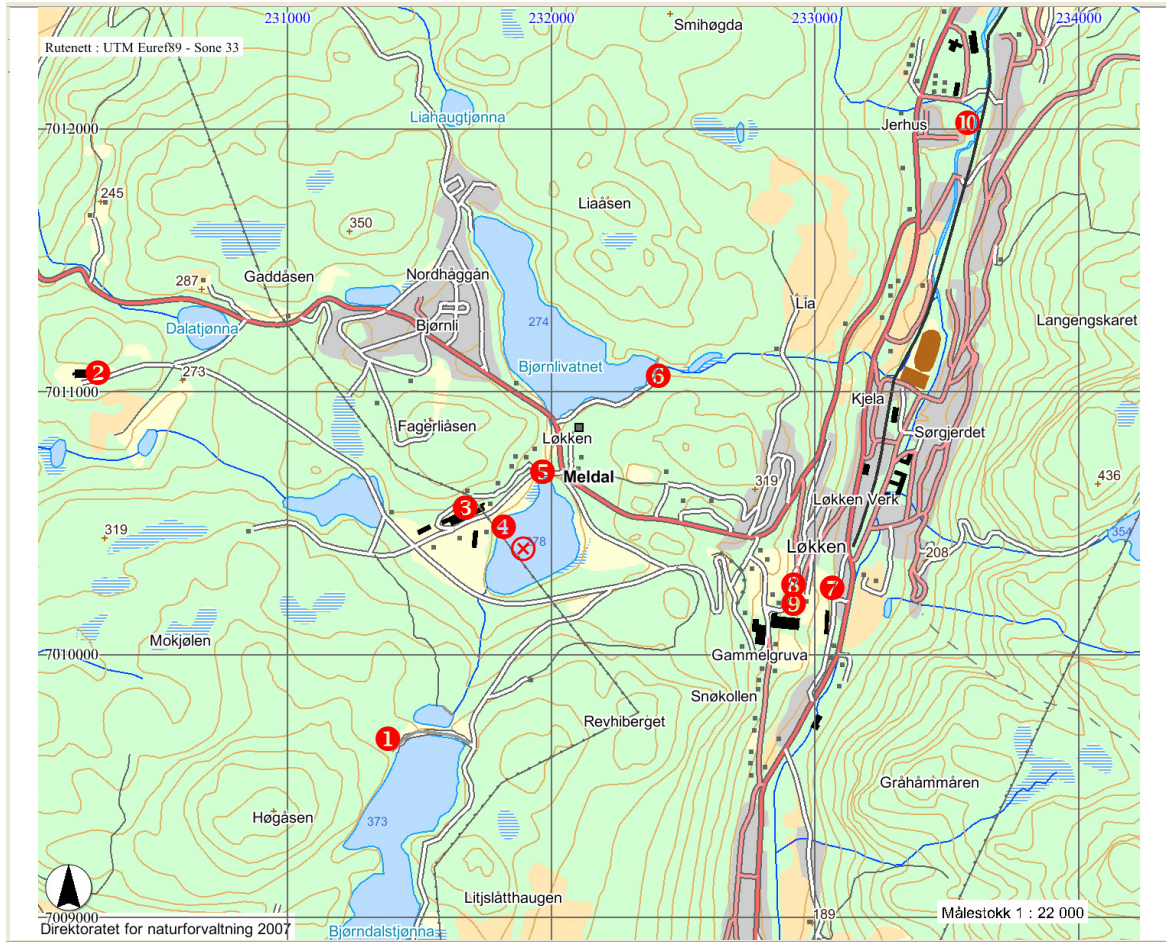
Rutenett : UTM Euref89 - Sone 33

231000
232000
233000
234000
Smihøgda
7012000
Liahaugtjønna
Jerhus
10
245
350
Liaåsen
287
Gaddåsen
Nordhåggån
Bjørnli
274
Lia
Langengskaret
Dalatjønna
2
273
Bjørnlivatnet
6
7011000
Kjela
Fagerliåsen
Løkken
Sørgjerdet
5
Meldal
436
319
3
Løkken Verk
4
319
78
Løkken
208
354
8
7
9
Mokjølen
7010000
Gammelgruva
Snøkollen
Revhiberget
1
Gråhammåren
Høgåsen
373
Litjslåtthaugen
7009000
189
Direktoratet for naturforvaltning 2007
Bjørndalstjønna
Målestokk 1 : 22 000